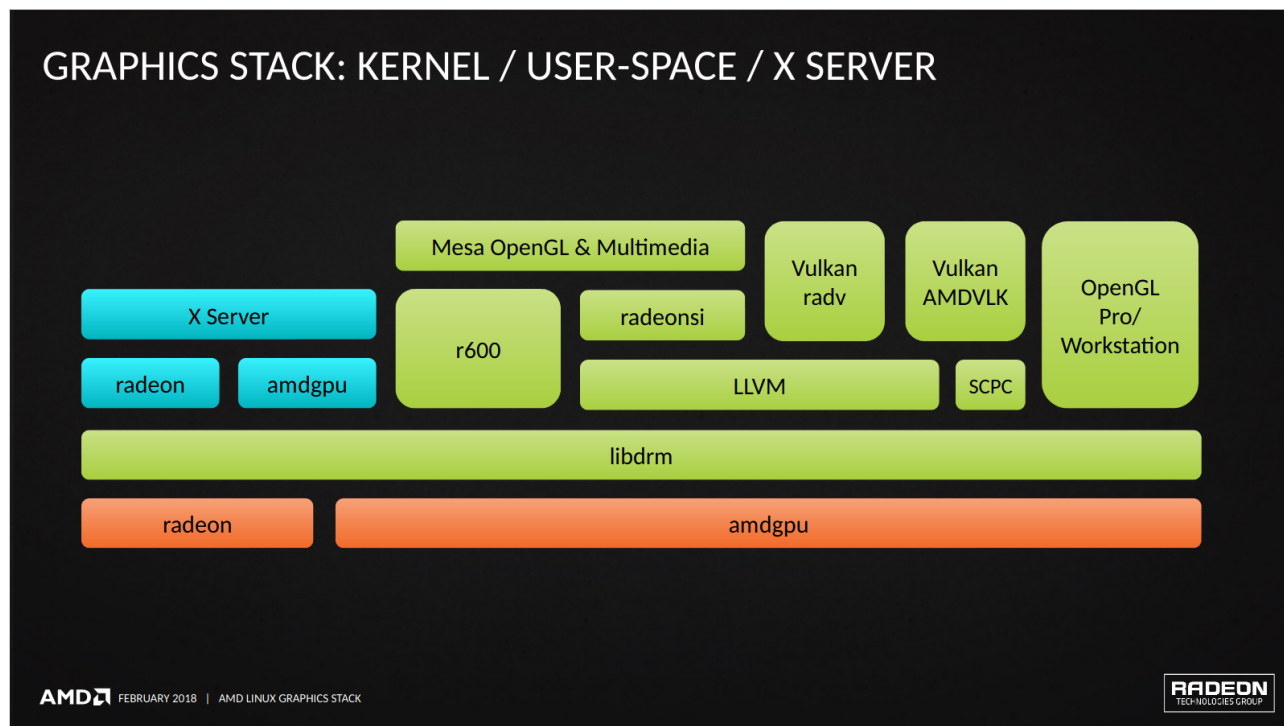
GRAPHICS STACK: KERNEL / USER-SPACE / X SERVER

Mesa OpenGL & Multimedia

Vulkan radv

Vulkan AMDVLK

OpenGL Pro/ Workstation

X Server

r600

radeonsi

radeon

amdgpu

LLVM

SCPC

libdrm

radeon

amdgpu

AMD | FEBRUARY 2018 | AMD LINUX GRAPHICS STACK

RADEON TECHNOLOGIES GROUP